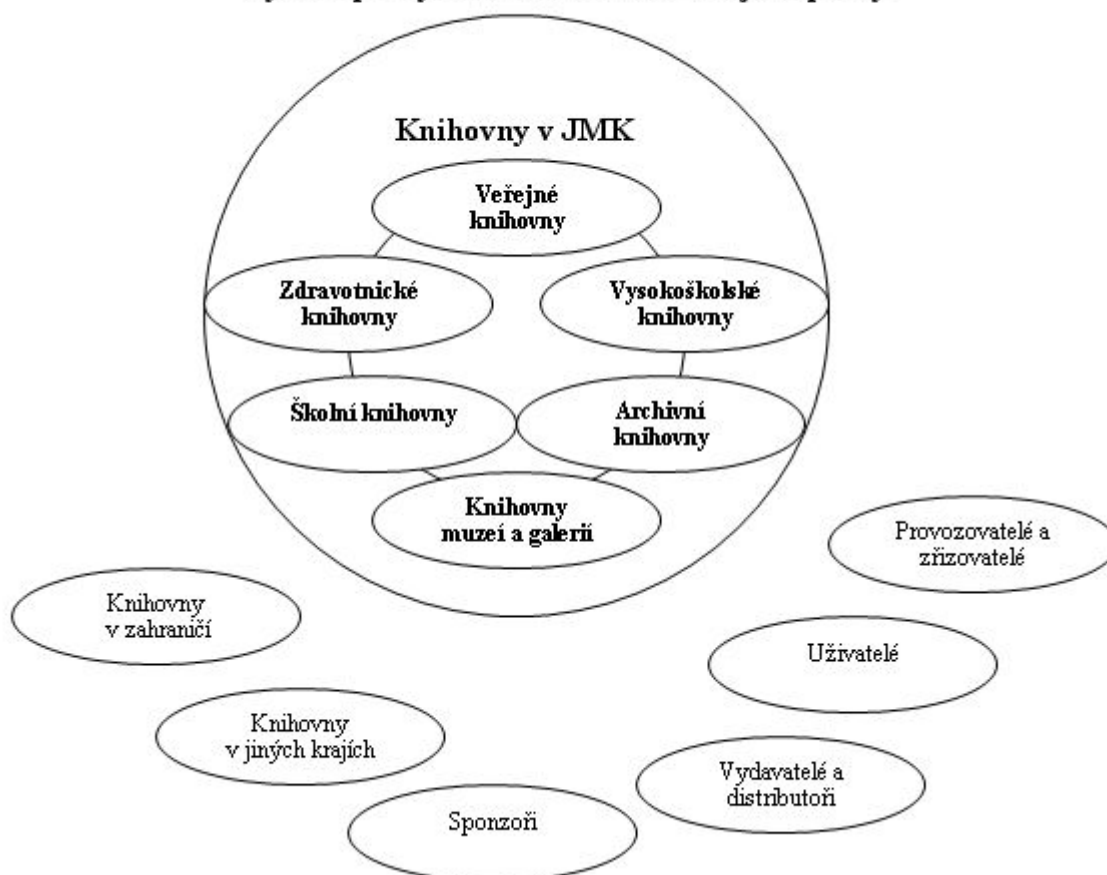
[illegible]

Knihovny v JMK

Veřejné knihovny

Zdravotnické knihovny

Vysokoškolské knihovny

Školní knihovny

Archivní knihovny

Knihovny muzeí a galerií

Provozovatelé a zřizovatelé

Knihovny v zahraničí

Uživatelé

Knihovny v jiných krajích

Vydavatelé a distributoři

Sponzoři